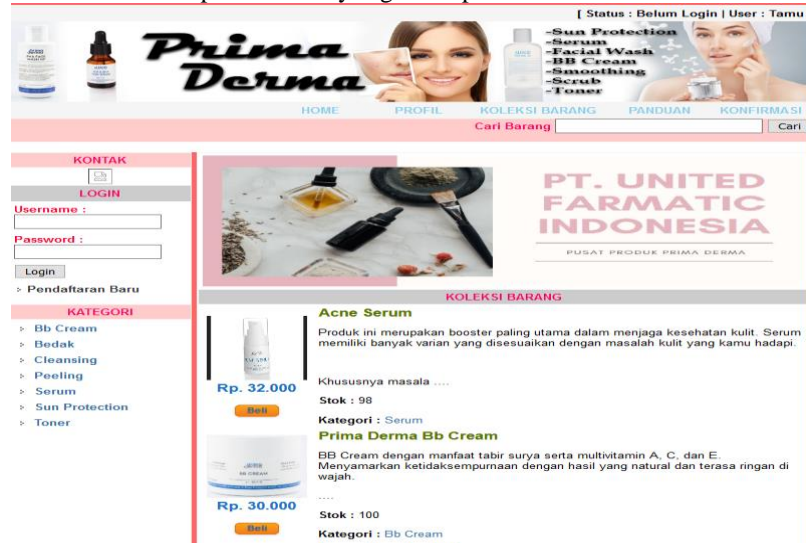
[ Status : Belum Login | User : Tamu

Prima Derma

-Sun Protection
-Serum
-Facial Wash
-BB Cream
-Smoothing
-Scrub
-Toner

HOME PROFIL KOLEKSI BARANG PANDUAN KONFIRMASI

Cari Barang Cari

KONTAK

LOGIN

Username :

Password :

Login

Pendaftaran Baru

KATEGORI

Bb Cream
Bedak
Cleansing
Peeling
Serum
Sun Protection
Toner

PT. UNITED FARMATIC INDONESIA

PUSAT PRODUK PRIMA DERMA

KOLEKSI BARANG

Acne Serum

Produk ini merupakan booster paling utama dalam menjaga kesehatan kulit. Serum memiliki banyak varian yang disesuaikan dengan masalah kulit yang kamu hadapi.

Khususnya masala ....

Rp. 32.000

Beli

Stok : 98

Kategori : Serum

Prima Derma Bb Cream

BB Cream dengan manfaat tabir surya serta multivitamin A, C, dan E. Menyamarkan ketidaksempurnaan dengan hasil yang natural dan terasa ringan di wajah.

....

Rp. 30.000

Beli

Stok : 100

Kategori : Bb Cream